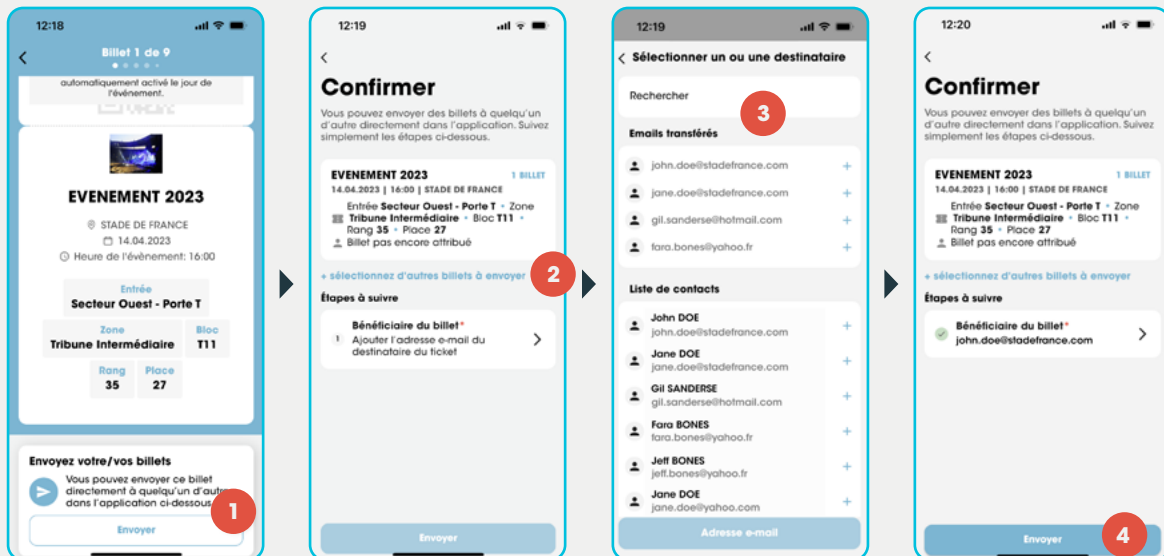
12:18

Billet 1 de 9

automatiquement activé le jour de l'événement.

EVENEMENT 2023

STADE DE FRANCE
14.04.2023
Heure de l'évènement: 16:00

Entrée
Secteur Ouest - Porte T

Zone
Tribune Intermédiaire

Bloc
T11

Rang
35

Place
27

Envoyez votre/vos billets

Vous pouvez envoyer ce billet directement à quelqu'un d'autre dans l'application ci-dessous.

Envoyer

1

12:19

Confirmer

Vous pouvez envoyer des billets à quelqu'un d'autre directement dans l'application. Suivez simplement les étapes ci-dessous.

EVENEMENT 2023
1 BILLET
14.04.2023 | 16:00 | STADE DE FRANCE
Entrée Secteur Ouest - Porte T • Zone Tribune Intermédiaire • Bloc T11 • Rang 35 • Place 27
Billet pas encore attribué

+ sélectionnez d'autres billets à envoyer

2

Étapes à suivre

Bénéficiaire du billet*
1 Ajouter l'adresse e-mail du destinataire du ticket

Envoyer

12:19

Sélectionner un ou une destinataire

Rechercher

3

Emails transférés

john.doe@stadefrance.com
jane.doe@stadefrance.com
gil.sanderse@hotmail.com
fara.bones@yahoo.fr

Liste de contacts

John DOE
john.doe@stadefrance.com
Jane DOE
jane.doe@stadefrance.com
Gil SANDERSE
gil.sanderse@hotmail.com
Fara BONES
fara.bones@yahoo.fr
Jeff BONES
jeff.bones@yahoo.fr
Jane DOE
jane.doe@yahoo.com

Adresse e-mail

12:20

Confirmer

Vous pouvez envoyer des billets à quelqu'un d'autre directement dans l'application. Suivez simplement les étapes ci-dessous.

EVENEMENT 2023
1 BILLET
14.04.2023 | 16:00 | STADE DE FRANCE
Entrée Secteur Ouest - Porte T • Zone Tribune Intermédiaire • Bloc T11 • Rang 35 • Place 27
Billet pas encore attribué

+ sélectionnez d'autres billets à envoyer

Étapes à suivre

Bénéficiaire du billet*
john.doe@stadefrance.com

Envoyer

4